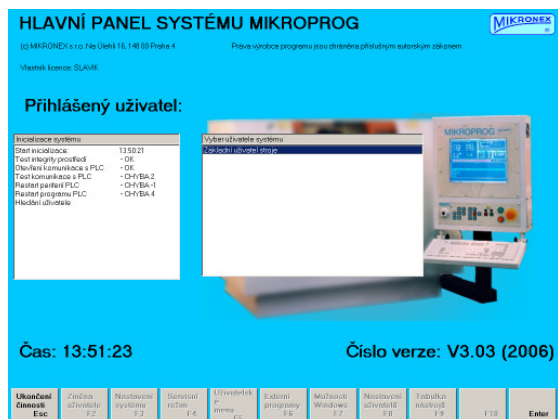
HLAVNÍ PANEL SYSTÉMU MIKROPROG

MIKRONEX

(c) MIKRONEX s.r.o. Na Úlehli 18, 148 00 Praha 4

Práva výrobce programu jsou chráněna příslušným autorským zákonem

Vlastník licence: SLAVIK

Přihlášený uživatel:

Inicializace systému

| | |
|---|---|
| Start inicializace: | 13:50:21 |
| Test integrity prostředí | - OK |
| Otevření komunikace s PLC | - OK |
| Test komunikace s PLC | - CHYBA 2 |
| Restart periferií PLC | - CHYBA -1 |
| Restart programu PLC | - CHYBA 4 |
| Hledání uživatele | |

Vyber uživatele systému

Základní uživatel stroje

MIKROPROG

Čas: 13:51:23

Číslo verze: V3.03 (2006)

Ukončení činnosti Esc | Změna uživatele F2 | Nastavení systému F3 | Servisní režim F4 | Uživatelské menu F5 | Externí programy F6 | Možnosti Windows F7 | Nastavení uživatelů F8 | Tabulka nástrojů F9 | F10 | Enter